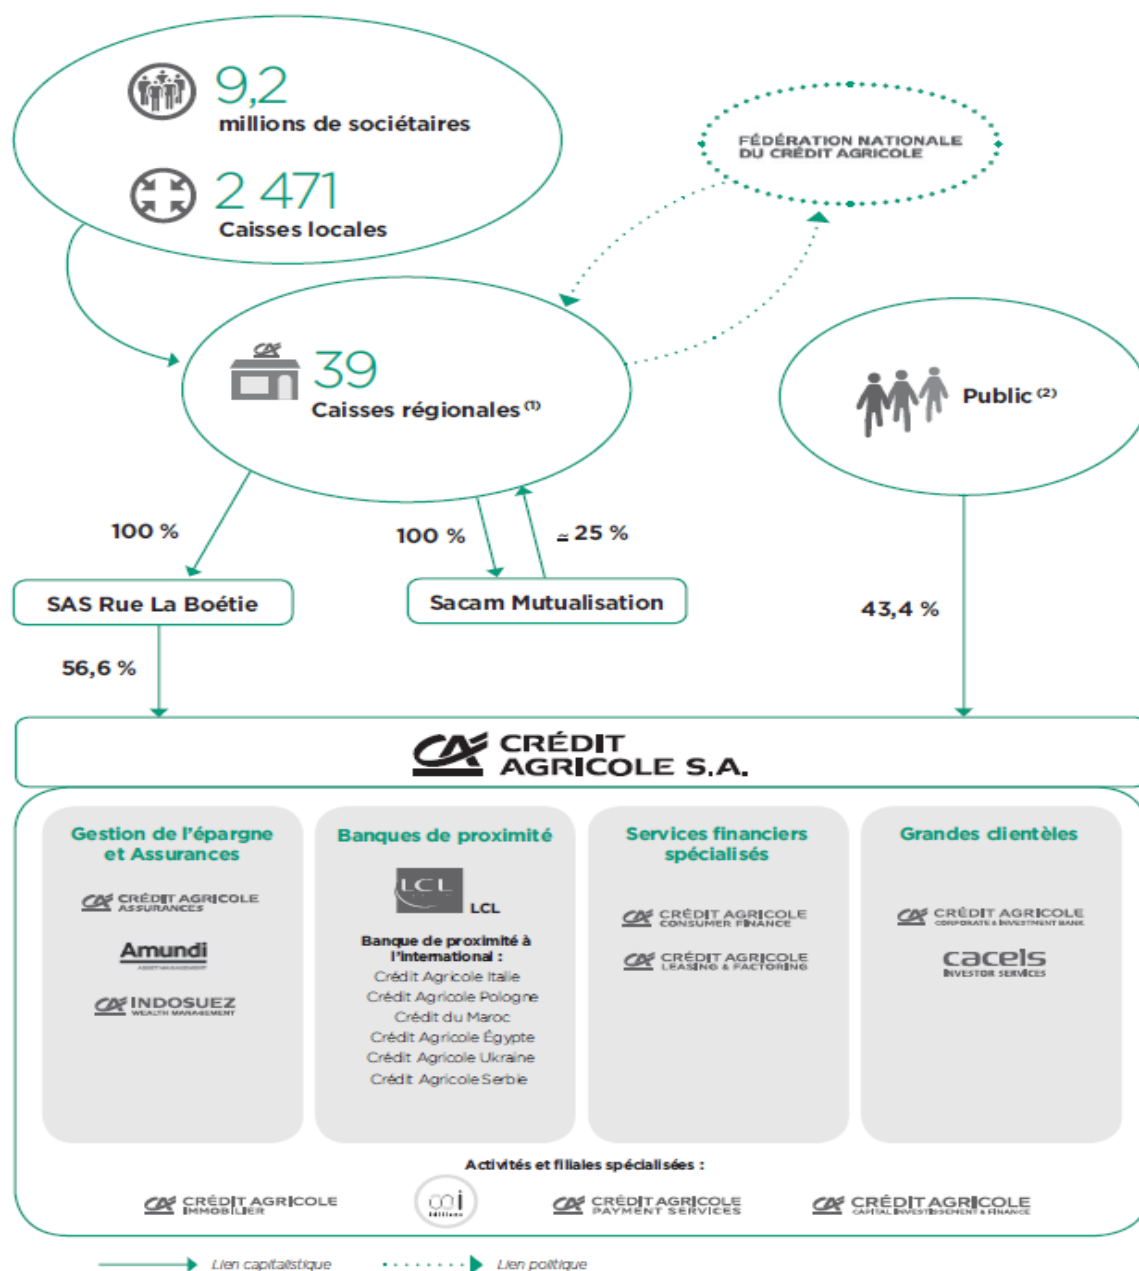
9,2
millions de sociétaires

2 471
Caisses locales

FÉDÉRATION NATIONALE DU CRÉDIT AGRICOLE

39
Caisses régionales $^{(1)}$

Public $^{(2)}$

100 %

100 %

≃ 25 %

SAS Rue La Boétie

Sacam Mutualisation

43,4 %

56,6 %

CRÉDIT AGRICOLE S.A.

Gestion de l'épargne et Assurances

CRÉDIT AGRICOLE ASSURANCES

Amundi

INDOSUEZ WEALTH MANAGEMENT

Banques de proximité

LCL

LCL

Banque de proximité à l'international :
Crédit Agricole Italie
Crédit Agricole Pologne
Crédit du Maroc
Crédit Agricole Égypte
Crédit Agricole Ukraine
Crédit Agricole Serbie

Services financiers spécialisés

CRÉDIT AGRICOLE CONSUMER FINANCE

CRÉDIT AGRICOLE LEASING & FACTORING

Grandes clientèles

CRÉDIT AGRICOLE CORPORATE & INVESTMENT BANK

caceis INVESTOR SERVICES

Activités et filiales spécialisées :

CRÉDIT AGRICOLE IMMOBILIER

uni éditions

CRÉDIT AGRICOLE PAYMENT SERVICES

CRÉDIT AGRICOLE CAPITAL INVESTISSEMENT & FINANCE

Lien capitalistique

Lien politique